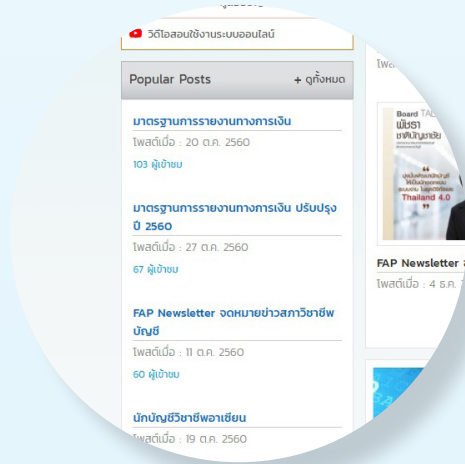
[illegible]

วิดีโอสอนใช้งานระบบออนไลน์

Popular Posts

+ ดูทั้งหมด

มาตรฐานการรายงานทางการเงิน

โพสต์เมื่อ : 20 ต.ค. 2560

103 ผู้เข้าชม

มาตรฐานการรายงานทางการเงิน ปรับปรุง ปี 2560

โพสต์เมื่อ : 27 ต.ค. 2560

67 ผู้เข้าชม

FAP Newsletter จดหมายข่าวสภาวิชาชีพบัญชี

โพสต์เมื่อ : 11 ต.ค. 2560

60 ผู้เข้าชม

นักบัญชีวิชาชีพอาเซียน

โพสต์เมื่อ : 19 ต.ค. 2560

โพส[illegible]

Board TA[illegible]

พิเศษ

ชาติปัญญาชัย

Thailand 4.0

FAP Newsletter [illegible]

โพสต์เมื่อ : 4 ธ.ค. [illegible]